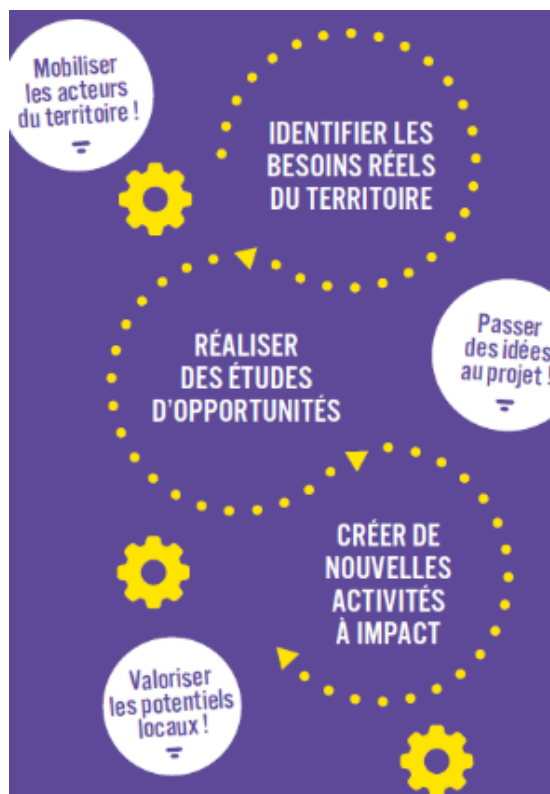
Mobiliser les acteurs du territoire !

IDENTIFIER LES BESOINS RÉELS DU TERRITOIRE

RÉALISER DES ÉTUDES D'OPPORTUNITÉS

Passer des idées au projet !

CRÉER DE NOUVELLES ACTIVITÉS À IMPACT

Valoriser les potentiels locaux !